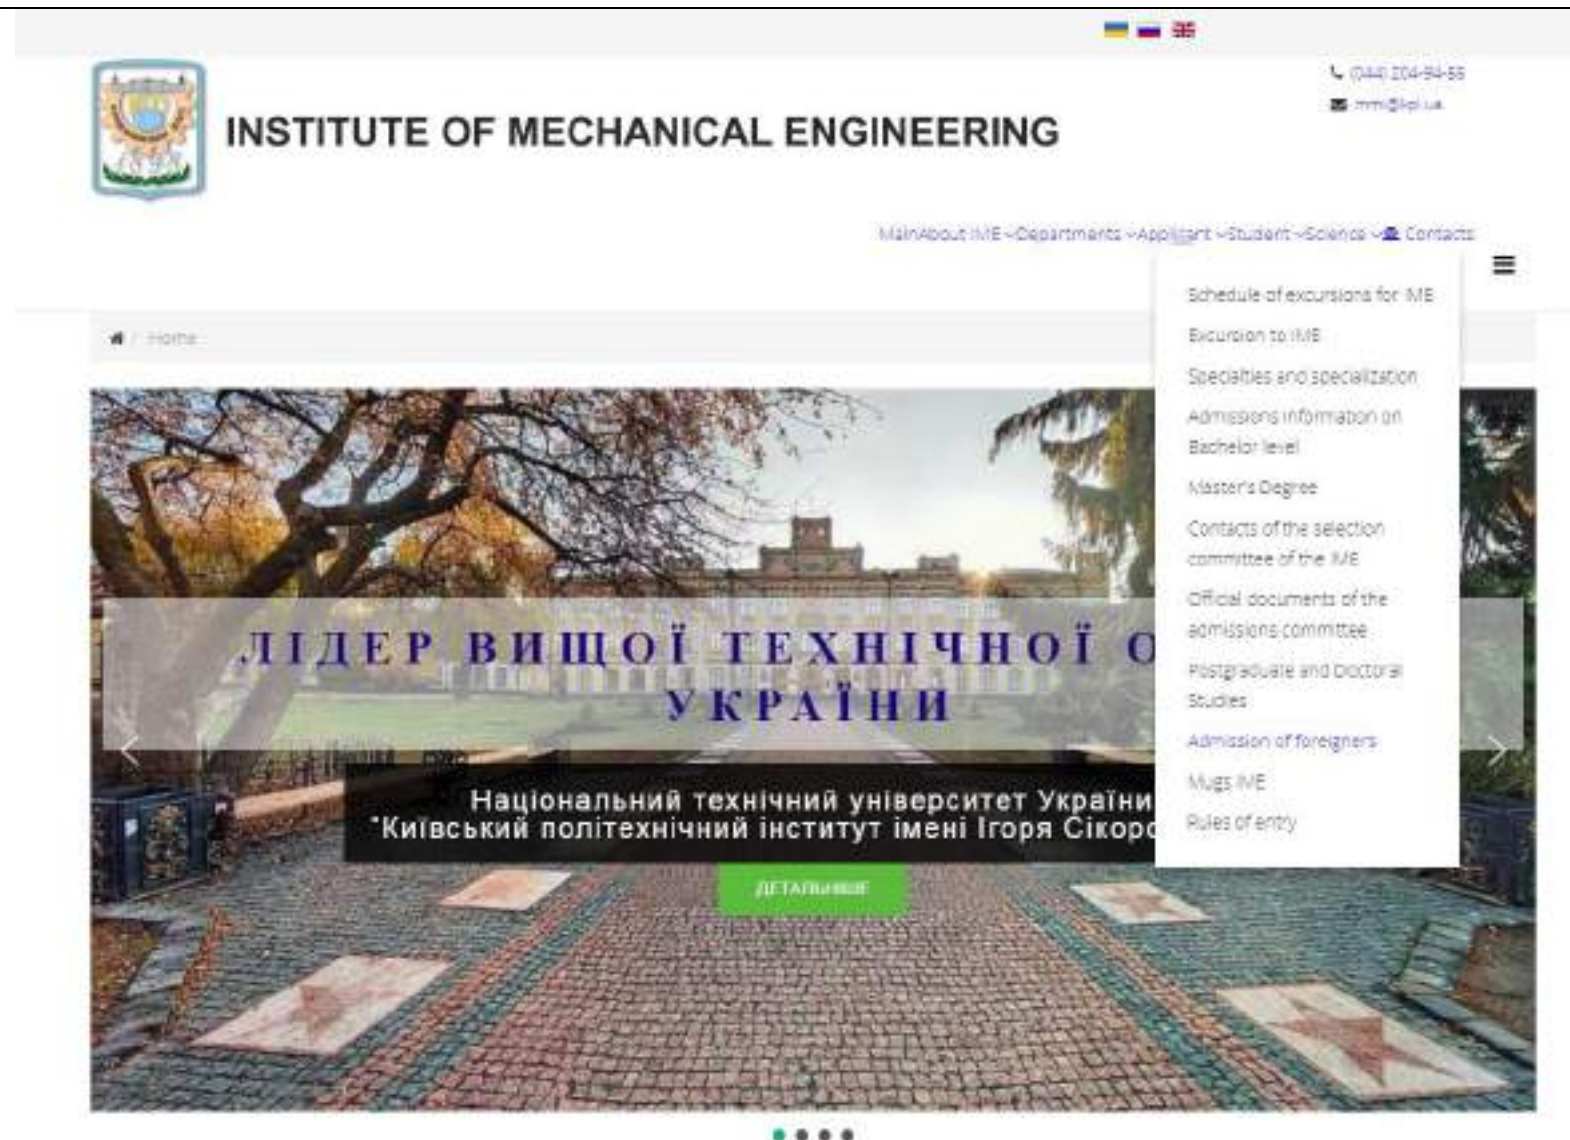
(044) 204-94-55
mmi@kpi.ua

INSTITUTE OF MECHANICAL ENGINEERING

Main About IME Departments Applicant Student Science Contacts

Schedule of excursions for IME
Excursion to IME
Specialties and specialization
Admissions information on Bachelor level
Master's Degree
Contacts of the selection committee of the IME
Official documents of the admissions committee
Postgraduate and Doctoral Studies
Admission of foreigners
Mugs IME
Rules of entry

Home

ЛІДЕР ВИЩОЇ ТЕХНІЧНОЇ О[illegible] УКРАЇНИ

Національний технічний університет України "Київський політехнічний інститут імені Ігоря Сікорс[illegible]

ДЕТАЛЬНІШЕ